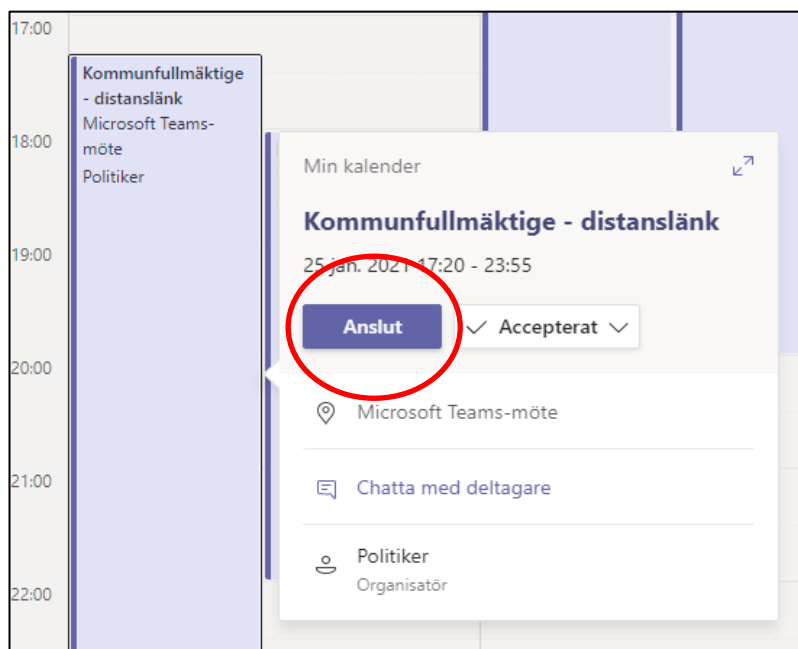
17:00

18:00

19:00

20:00

21:00

22:00

Kommunfullmäktige - distanslänk
Microsoft Teams-möte
Politiker

Min kalender

Kommunfullmäktige - distanslänk

25 jan. 2021 17:20 - 23:55

Anslut

Accepterat

Microsoft Teams-möte

Chatta med deltagare

Politiker
Organisatör